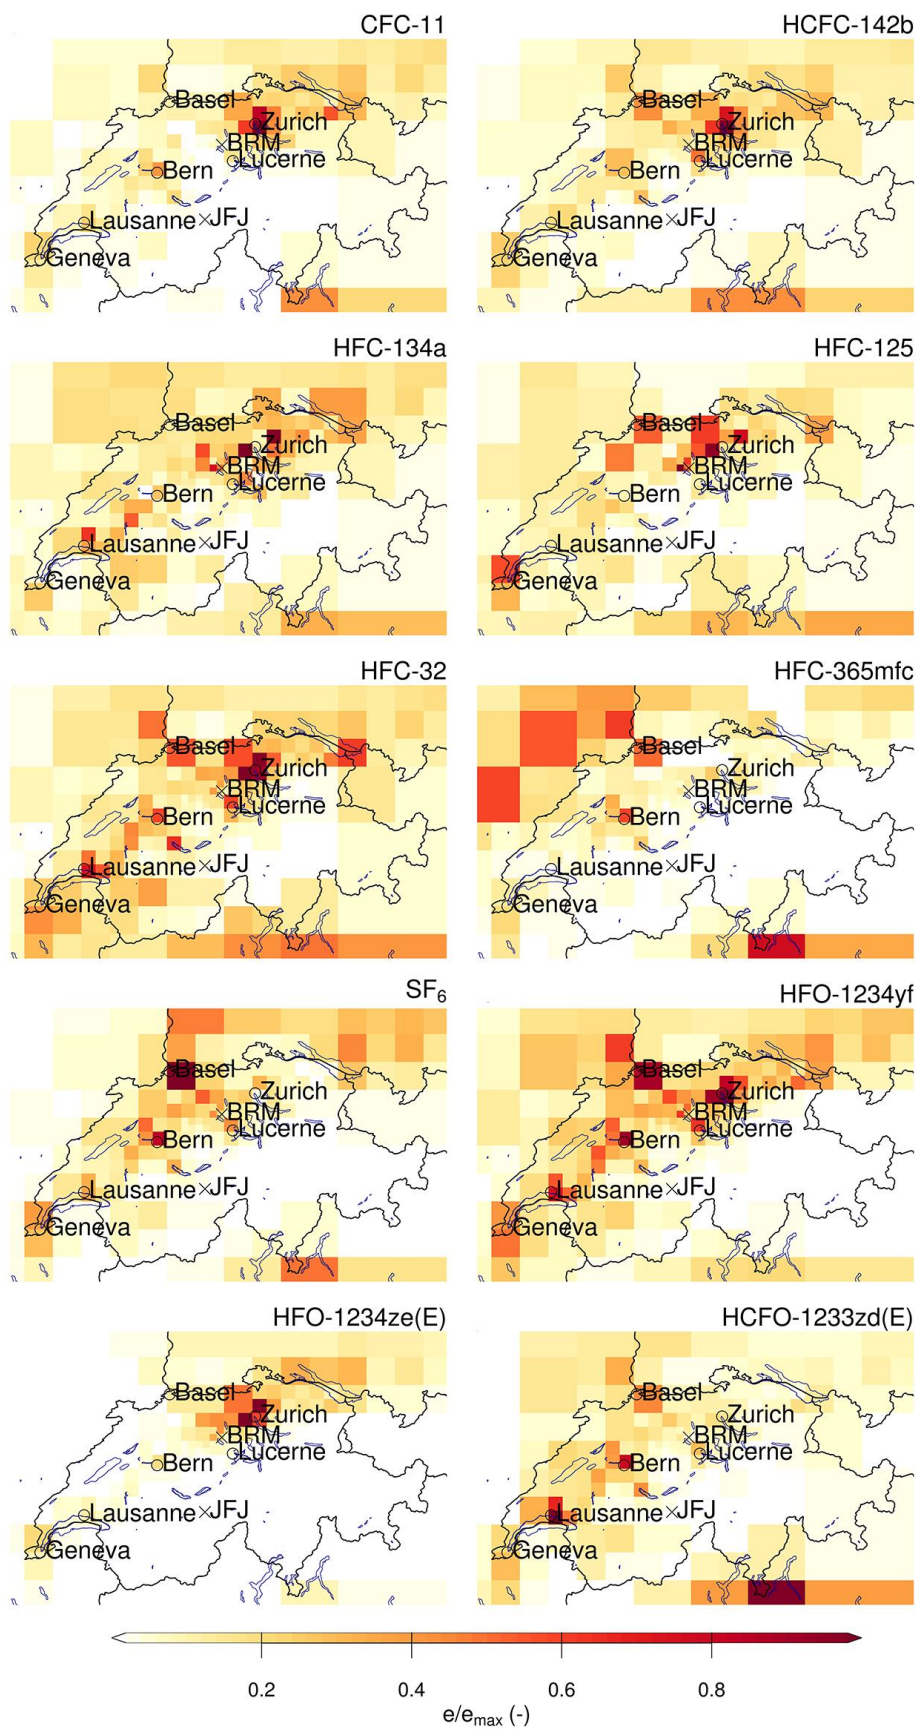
CFC-11
Basel
Zurich
BRM
Lucerne
Bern
Lausanne
JFJ
Geneva

HCFC-142b
Basel
Zurich
BRM
Lucerne
Bern
Lausanne
JFJ
Geneva

HFC-134a
Basel
Zurich
BRM
Lucerne
Bern
Lausanne
JFJ
Geneva

HFC-125
Basel
Zurich
BRM
Lucerne
Bern
Lausanne
JFJ
Geneva

HFC-32
Basel
Zurich
BRM
Lucerne
Bern
Lausanne
JFJ
Geneva

HFC-365mfc
Basel
Zurich
BRM
Lucerne
Bern
Lausanne
JFJ
Geneva

$SF_6$
Basel
Zurich
BRM
Lucerne
Bern
Lausanne
JFJ
Geneva

HFO-1234yf
Basel
Zurich
BRM
Lucerne
Bern
Lausanne
JFJ
Geneva

HFO-1234ze(E)
Basel
Zurich
BRM
Lucerne
Bern
Lausanne
JFJ
Geneva

HCFO-1233zd(E)
Basel
Zurich
BRM
Lucerne
Bern
Lausanne
JFJ
Geneva

0.2
0.4
0.6
0.8
$e/e_{max}$ (-)